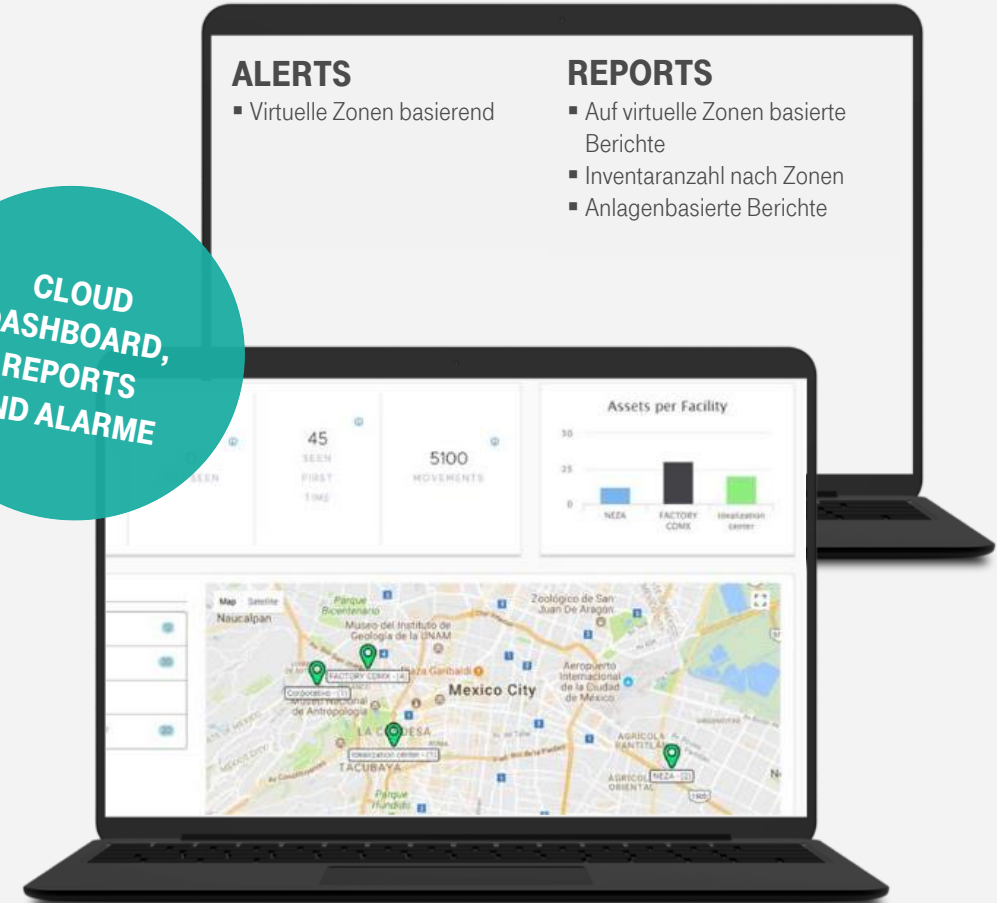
ALERTS
▪ Virtuelle Zonen basierend

REPORTS
▪ Auf virtuelle Zonen basierte Berichte
▪ Inventaranzahl nach Zonen
▪ Anlagenbasierte Berichte

CLOUD
DASHBOARD,
REPORTS
ND ALARME

SEEN

45
SEEN
FIRST
TIME

5100
MOVEMENTS

Assets per Facility

30
25
0

NEZA
FACTORY CDMX
Idealization center

Map Satellite
Naucalpan
Parque Bicentenario
Museo del Instituto de Geología de la UNAM
FACTORY CDMX - (4)
Plaza Garibaldi
Corporativo - (1)
Museo Nacional de Antropología
Mexico City
Aeropuerto Internacional de la Ciudad de México
Zoológico de San Juan De Aragón
LA CONDESA
Idealization center - (1)
TACUBAYA
Parque Hundido
AGRICOLA PANTITLAN
AGRICOLA ORIENTAL
NEZA - (1)